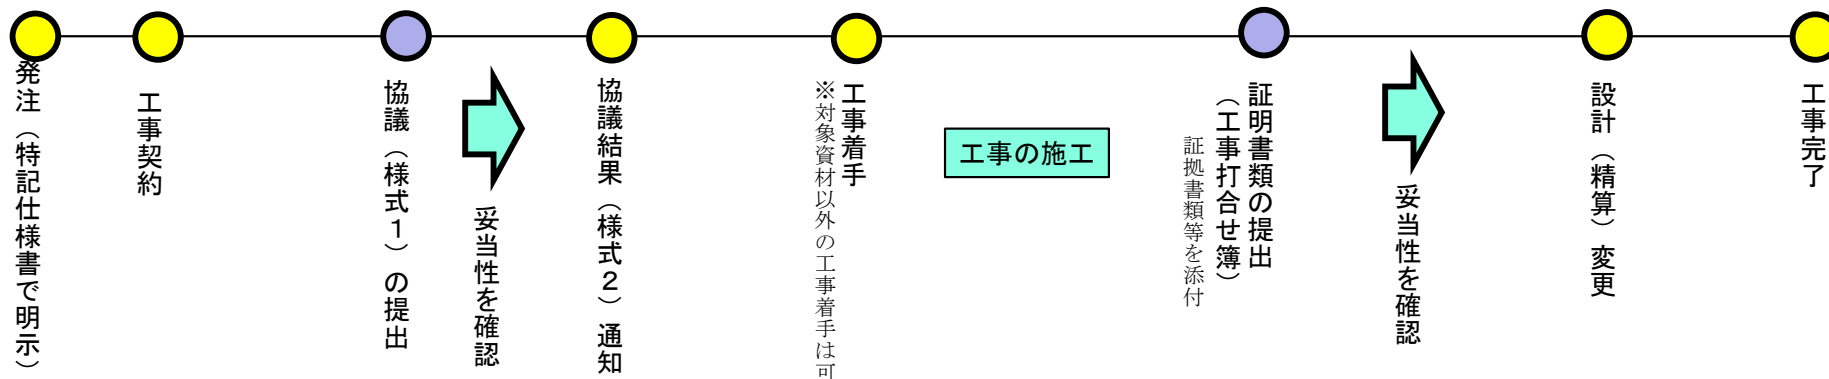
発注（特記仕様書で明示）

工事契約

協議（様式１）の提出

妥当性を確認

協議結果（様式２）通知

※対象資材以外の工事着手は可

工事着手

工事の施工

証拠書類等を添付

証明書類の提出（工事打合せ簿）

妥当性を確認

設計（精算）変更

工事完了